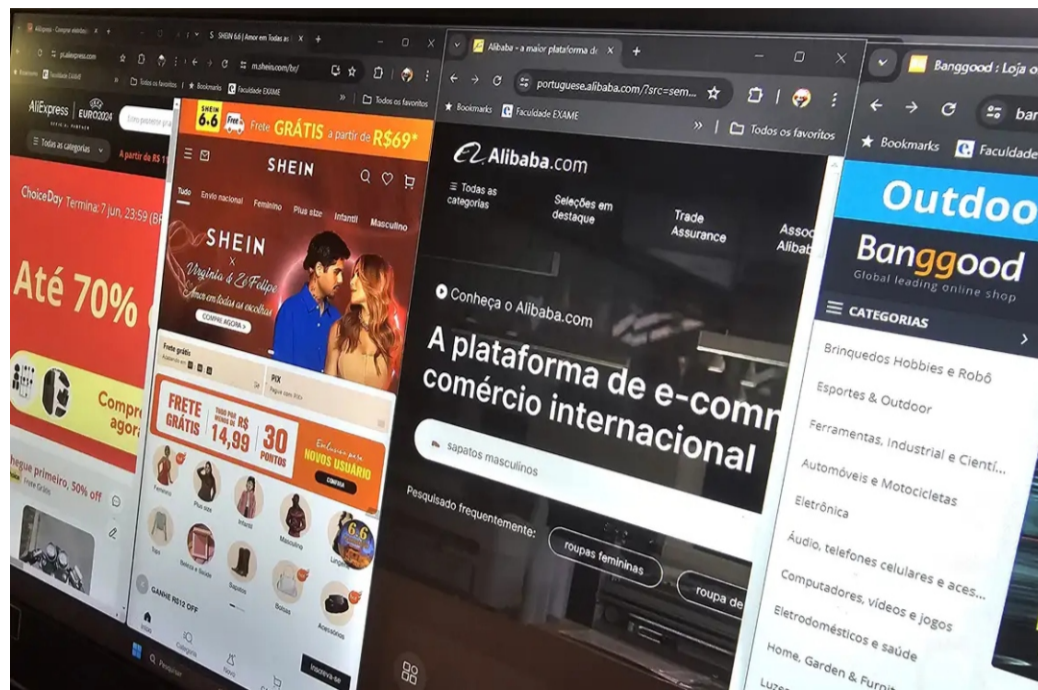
AliExpress - Comprar eletrônicos

aliexpress.com

AliExpress EURO2024

Todas as categorias

A partir de R$ 1

ChoiceDay Termina: 7 jun, 23:59 (BR

Até 70%

Compre agora

hegue primeiro, 50% off

Frete Grátis

SHEIN 6.6 | Amor em Todas as

m.shein.com/br/

Todos os favoritos

Bookmarks

Faculdade EXAME

SHEIN 6.6

Frete GRÁTIS a partir de R$69*

SHEIN

Tudo Envio nacional Feminino Plus size Infantil Masculino

SHEIN x Virginia & Zé Felipe

Amor em todas as escolhas

COMPRE AGORA >

Frete grátis

PIX

FRETE GRÁTIS

TUDO POR MENOS DE R$ 14,99

30 PONTOS

NOVOS USUÁRIO

CONFIRA

Feminino Plus size Infantil Masculino Lingerie

Bolsas e Bloude Sapatos Bolsas Acessórios

GANHE R$12 OFF

Início Categoria Novo Inscreva-se

Pesquisar

Alibaba - a maior plataforma de

portuguese.alibaba.com/?src=sem...

Bookmarks Faculdade EXAME

Todos os favoritos

Alibaba.com

Todas as categorias

Seleções em destaque

Trade Assurance

Asso Aliba

Conheça o Alibaba.com

A plataforma de e-comm comércio internacional

sapatos masculinos

Pesquisado frequentemente:

roupas femininas

roupa de

Banggood : Loja o

ban

Bookmarks Faculdade

Outdoo

Banggood

Global leading online shop

CATEGORIAS

Brinquedos Hobbies e Robô

Esportes & Outdoor

Ferramentas, Industrial e Cientí...

Automóveis e Motocicletas

Eletrônica

Áudio, telefones celulares e aces...

Computadores, vídeos e jogos

Eletrodomésticos e saúde

Home, Garden & Furnit

Luze